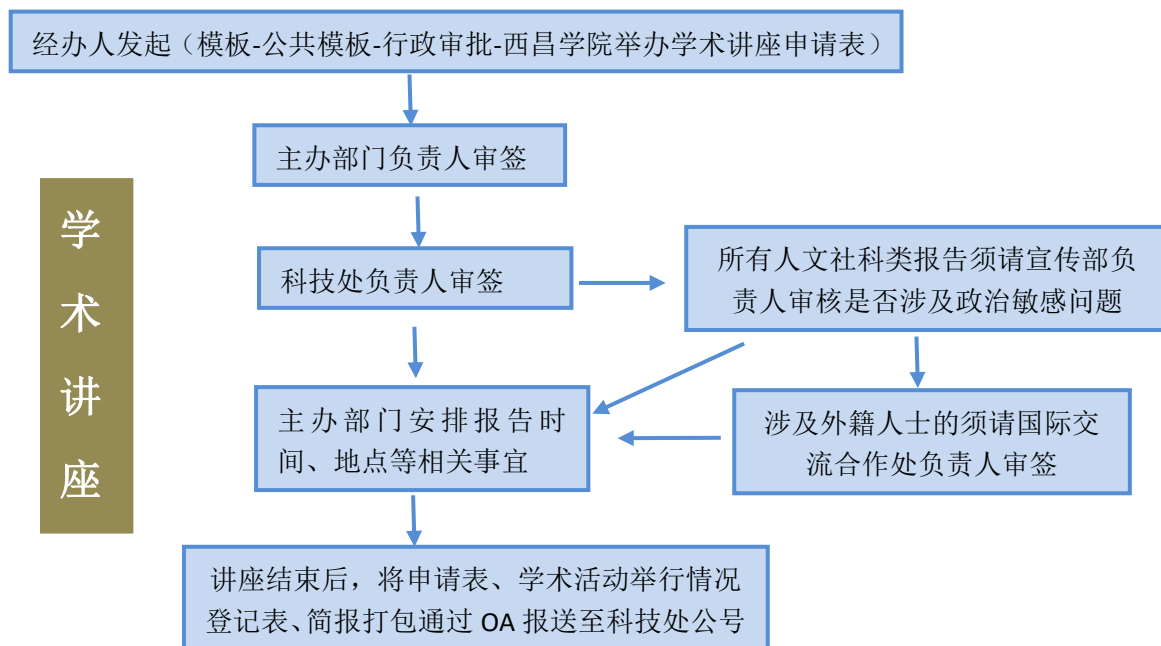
学术讲座

经办人发起（模板-公共模板-行政审批-西昌学院举办学术讲座申请表）

主办部门负责人审签

科技处负责人审签

所有人文社科类报告须请宣传部负责人审核是否涉及政治敏感问题

主办部门安排报告时间、地点等相关事宜

涉及外籍人士的须请国际交流合作处负责人审签

讲座结束后，将申请表、学术活动举行情况登记表、简报打包通过 OA 报送至科技处公号